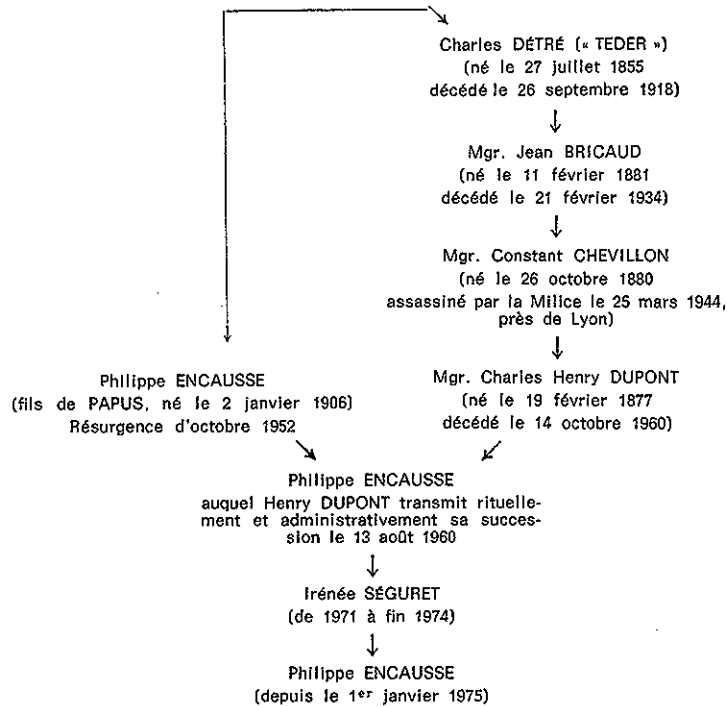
Charles DÉTRÉ (« TEDER »)
(né le 27 juillet 1855
décédé le 26 septembre 1918)

Mgr. Jean BRICAUD
(né le 11 février 1881
décédé le 21 février 1934)

Mgr. Constant CHEVILLON
(né le 26 octobre 1880
assassiné par la Milice le 25 mars 1944, près de Lyon)

Philippe ENCAUSSE
(fils de PAPUS, né le 2 janvier 1906)
Résurgence d'octobre 1952

Mgr. Charles Henry DUPONT
(né le 19 février 1877
décédé le 14 octobre 1960)

Philippe ENCAUSSE
auquel Henry DUPONT transmit rituellement et administrativement sa succession le 13 août 1960

Irénée SÉGURET
(de 1971 à fin 1974)

Philippe ENCAUSSE
(depuis le 1$^{er}$ janvier 1975)